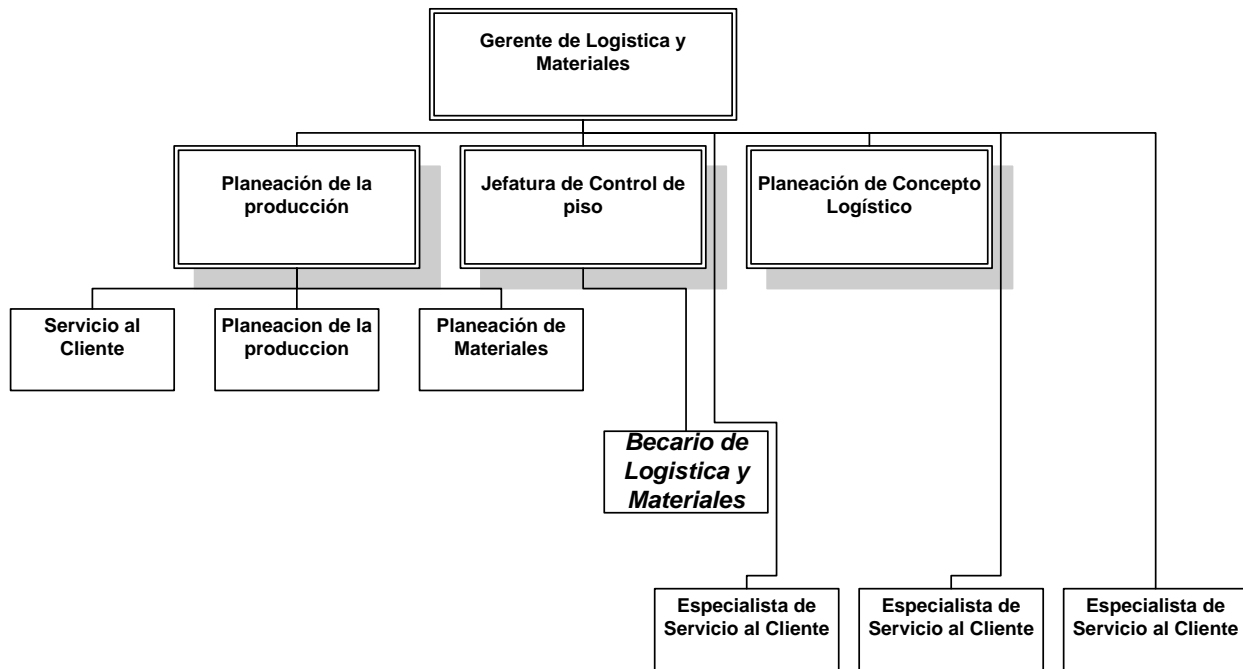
Gerente de Logistica y Materiales

Planeación de la producción

Jefatura de Control de piso

Planeación de Concepto Logístico

Servicio al Cliente

Planeacion de la produccion

Planeación de Materiales

Becario de Logistica y Materiales

Especialista de Servicio al Cliente

Especialista de Servicio al Cliente

Especialista de Servicio al Cliente